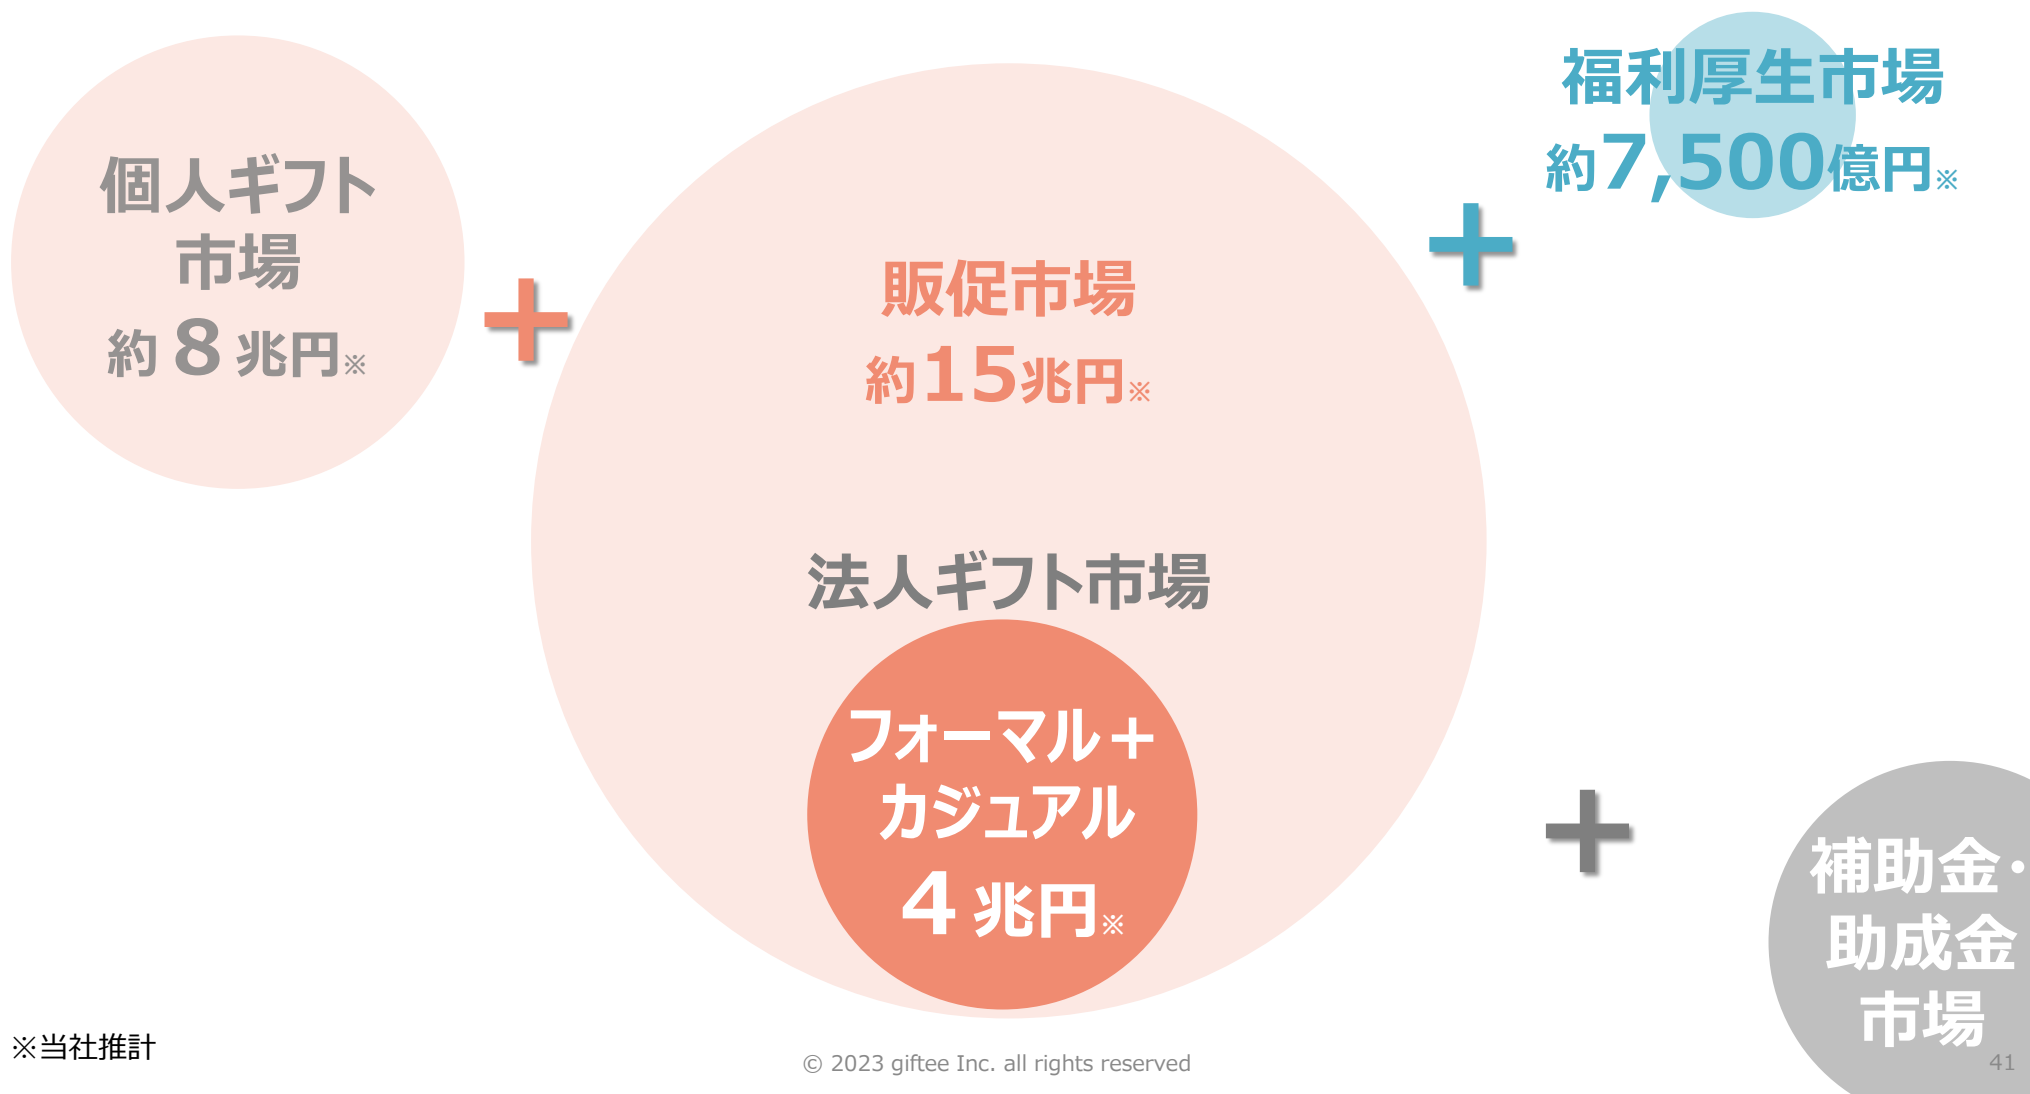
個人ギフト市場
約 8 兆円※

+

販促市場
約15兆円※

法人ギフト市場

フォーマル+カジュアル
4 兆円※

+

福利厚生市場
約7,500億円※

+

補助金・助成金市場

※当社推計

© 2023 giftee Inc. all rights reserved

41